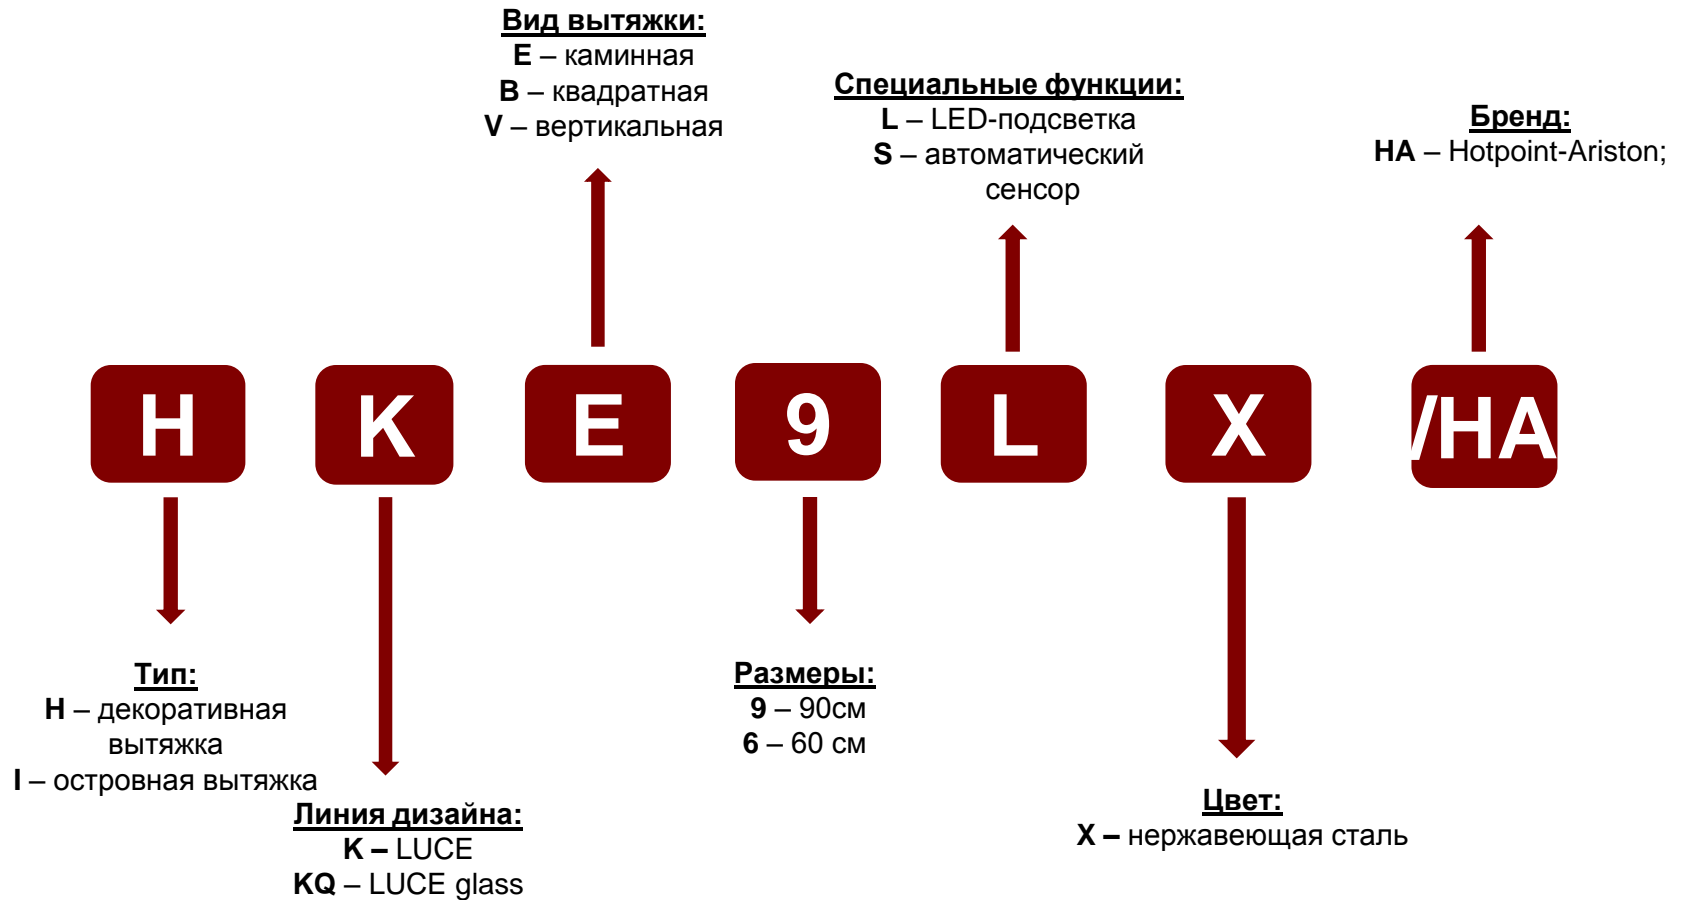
Вид вытяжки:
E – каминная
B – квадратная
V – вертикальная

Специальные функции:
L – LED-подсветка
S – автоматический сенсор

Бренд:
HA – Hotpoint-Ariston;

H K E 9 L X /HA

Тип:
H – декоративная вытяжка
I – островная вытяжка

Линия дизайна:
K – LUCE
KQ – LUCE glass

Размеры:
9 – 90см
6 – 60 см

Цвет:
X – нержавеющая сталь